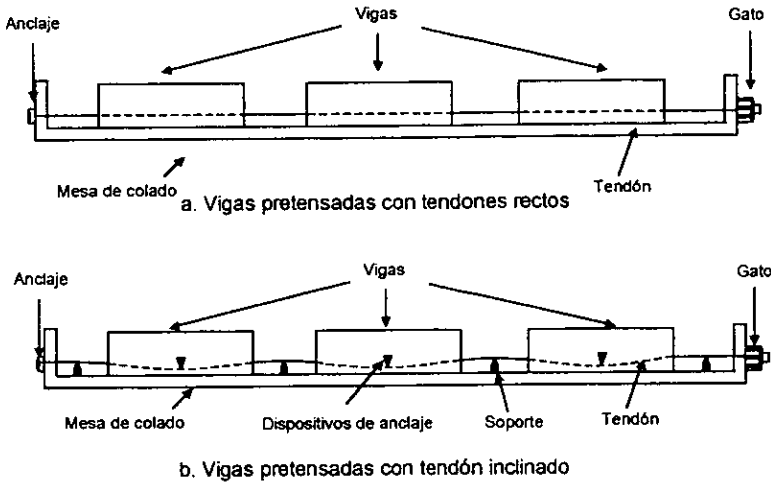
Vigas

Anclaje

Gato

Mesa de colado

Tendón

a. Vigas pretensadas con tendones rectos

Vigas

Anclaje

Gato

Mesa de colado

Dispositivos de anclaje

Soporte

Tendón

b. Vigas pretensadas con tendón inclinado